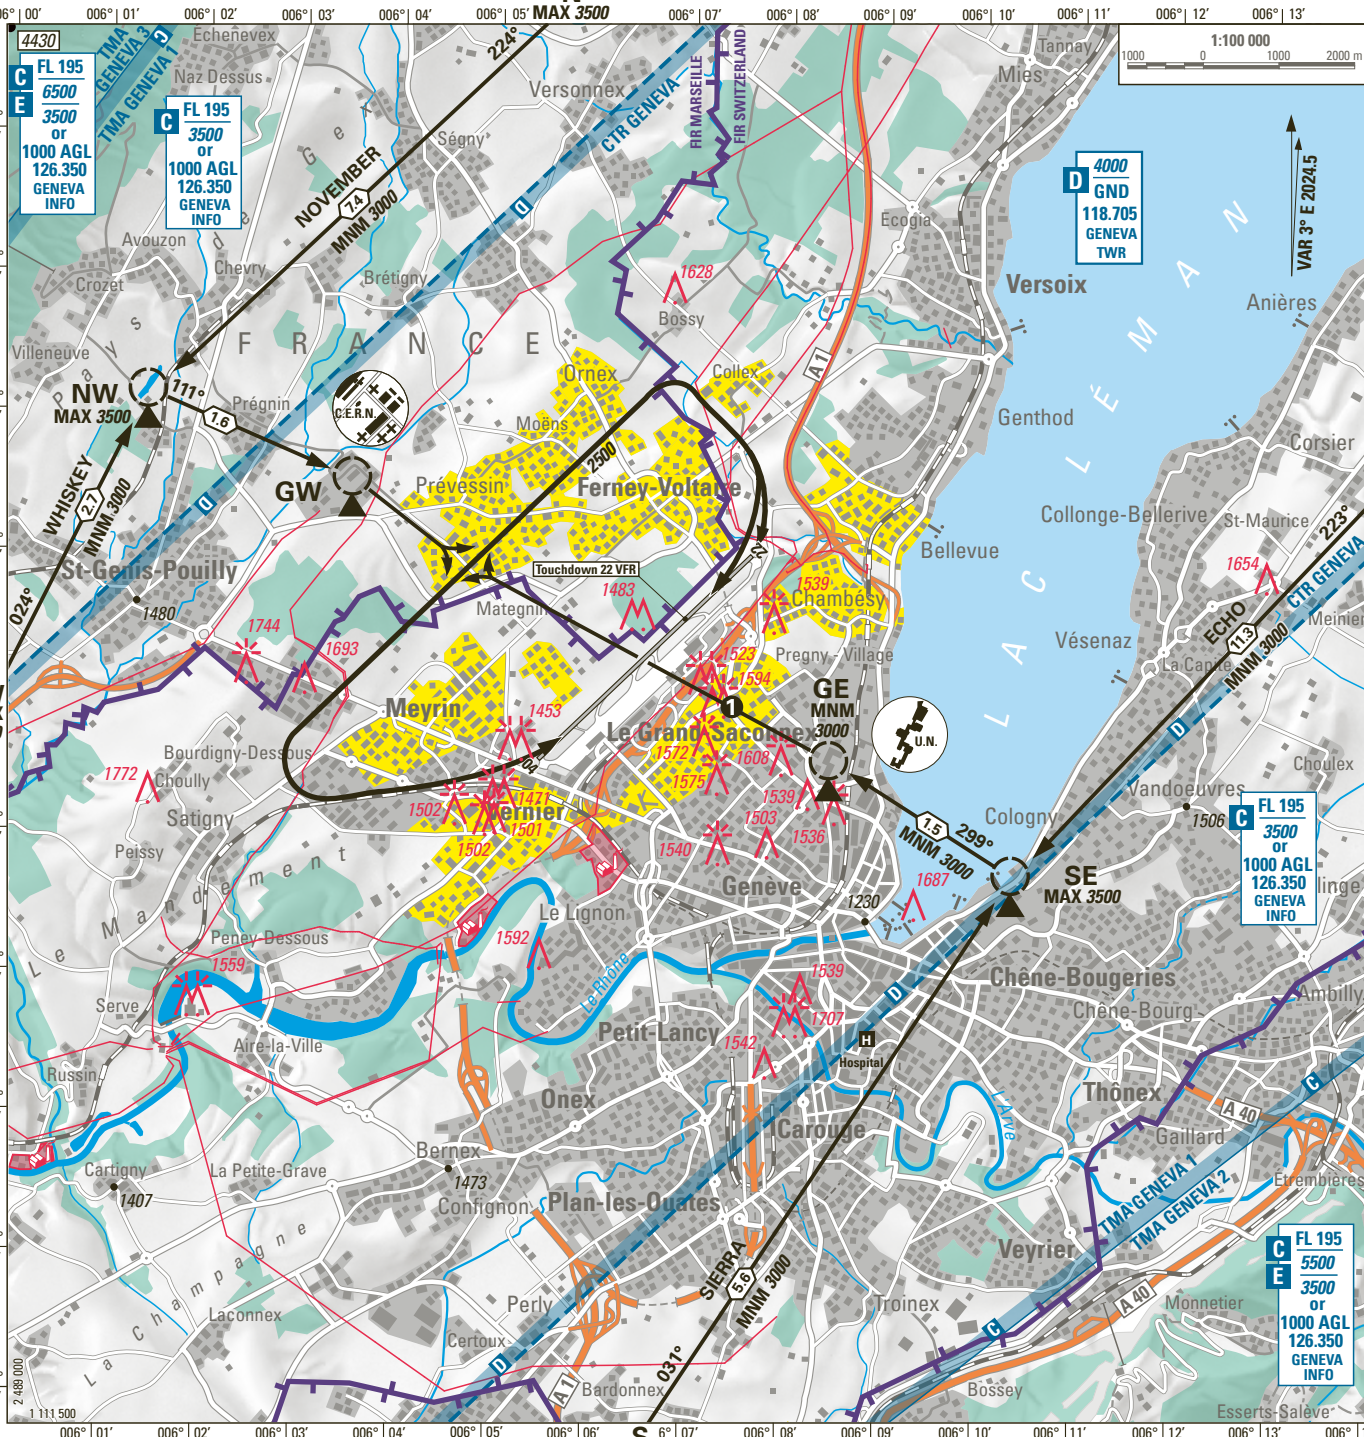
006° | 00′ 006° | 01′ 006° | 02′ 006° | 03′ 006° | 04′ 006° | 05′ MAX 3500 006° | 07′ 006° | 08′ 006° | 09′ 006° | 10′ 006° | 11′ 006° | 12′ 006° | 13′

4430

C FL 195
E 6500
3500
or
1000 AGL
126.350
GENEVA
INFO

TMA GENEVA 3
TMA GENEVA 1

C FL 195
3500
or
1000 AGL
126.350
GENEVA
INFO

Echenevex
Naz Dessus
Versonnex
Ségny
CTR GENEVA
FIR MARSEILLE
FIR SWITZERLAND
Tannay
Mies
1:100 000
1000 0 1000 2000 m

224°
NOVEMBER
7.4
MNM 3000
Avouzon
Chevry
Crozet
Brétigny
Villeneuve
P a y s d e G e x
F R A N C E
1628
Bossy
Ecogia
D 4000
GND
118.705
GENEVA
TWR
Versoix
VAR 3° E 2024.5
L A C L É M A N
Anières

NW
MAX 3500
111°
1.6
Prégnin
C.E.R.N.
Ornex
Collex
A1
Moëns
Genthod
Corsier
GW
Prévessin
2500
Ferney-Voltaire
Collonge-Bellerive
St-Maurice
223°
WHISKEY
2.7
MNM 3000
Bellevue
1654
St-Genis-Pouilly
Touchdown 22 VFR
1483
1539
Chambésy
ECHO
13.3
MNM 3000
CTR GENEVA
Meinier
1480
Mategnin
Vésenaz
024°
1744
1693
1523
Pregny - Village
La Capite
1594
GE
MNM
3000
Meyrin
1453
Le Grand-Saconnex
U.N.
Bourdigny-Dessous
1572
1608
1772
Choully
1575
Choulex
Vandoeuvres
Satigny
1502
1471
Vernier
1539
Cologny
1506
C FL 195
3500
or
1000 AGL
126.350
GENEVA
INFO
1501
1503
1536
1.5
299°
MNM 3000
Peissy
1502
1540
SE
MAX 3500
Genève
1687
1230
M a n d e m e n t
Le Lignon
Peney-Dessous
1592
1559
Le Rhône
1539
Chêne-Bougeries
Chêne-Bourg
Ambilly
Serve
Petit-Lancy
1707
H
Hospital
Aire-la-Ville
1542
Russin
Onex
Thônex
Carouge
A 40
Gaillard
Bernex
Cartigny
La Petite-Grave
1473
1407
Confignon
Plan-les-Ouates
Veyrier
TMA GENEVA 1
TMA GENEVA 2
Etrembières
C FL 195
E 5500
3500
or
1000 AGL
126.350
GENEVA
INFO
C h a m p a g n e
SIERRA
5.6
MNM 3000
Laconnex
Perly
Troinex
Monnetier
A 40
L a
Certoux
031°
2 488 000
A1
Bardonnex
Bossey
1 111 500
Esserts-Salève

006° | 01′ 006° | 02′ 006° | 03′ 006° | 04′ 006° | 05′ 006° | 06′ S 6° | 07′ 006° | 08′ 006° | 09′ 006° | 10′ 006° | 11′ 006° | 12′ 006° | 13′ 006°